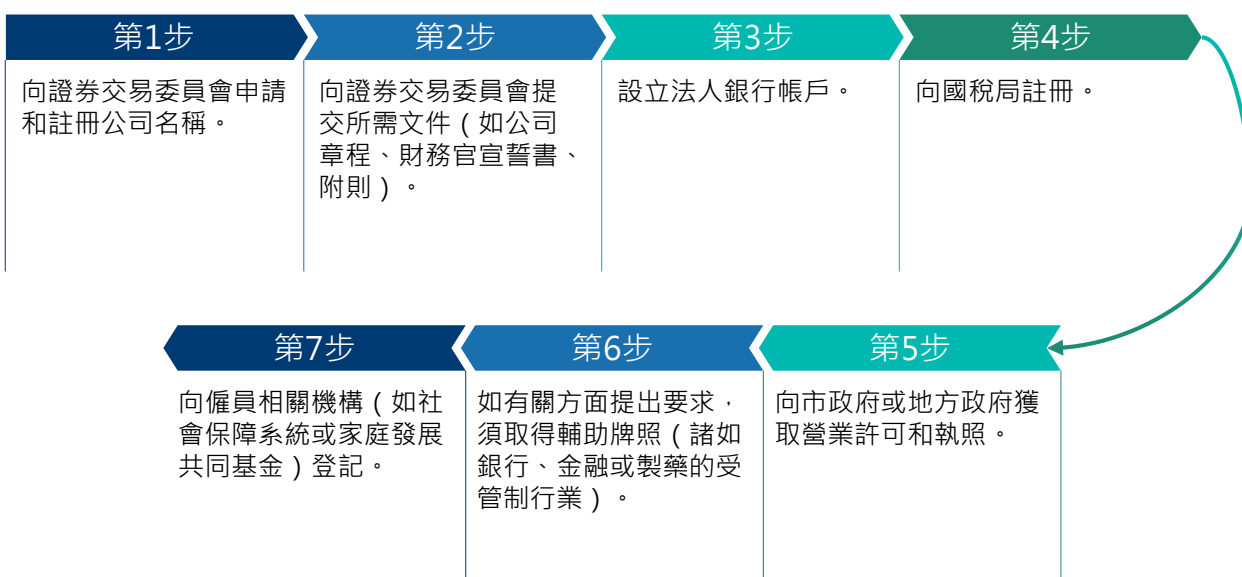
第1步

向證券交易委員會申請和註冊公司名稱。

第2步

向證券交易委員會提交所需文件（如公司章程、財務官宣誓書、附則）。

第3步

設立法人銀行帳戶。

第4步

向國稅局註冊。

第5步

向市政府或地方政府獲取營業許可和執照。

第6步

如有關方面提出要求，須取得輔助牌照（諸如銀行、金融或製藥的受管制行業）。

第7步

向僱員相關機構（如社會保障系統或家庭發展共同基金）登記。